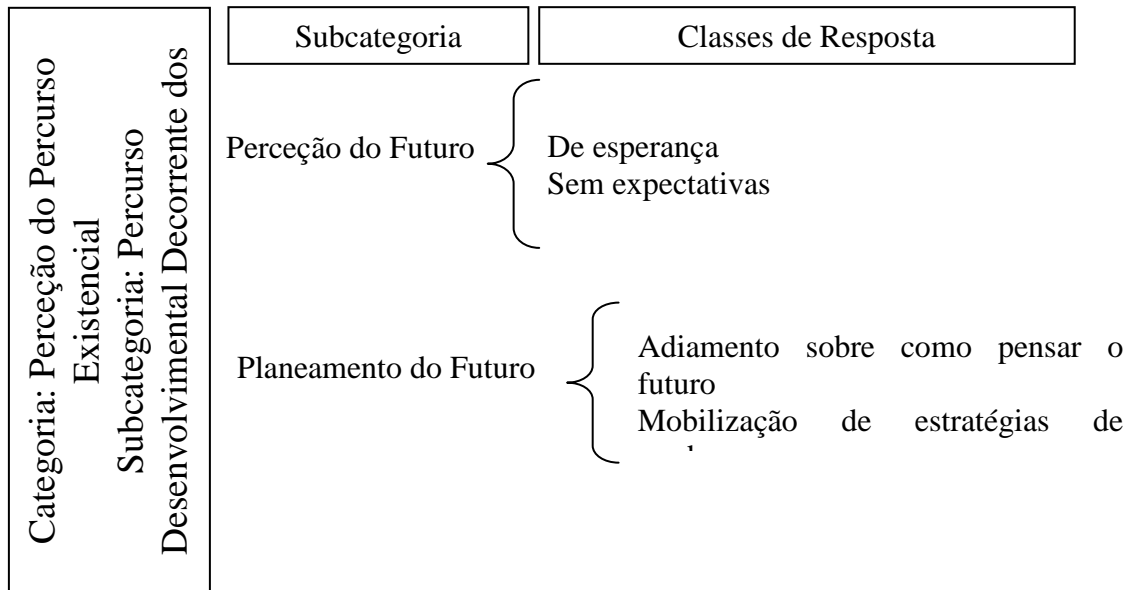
Categoria: Perceção do Percurso Existencial
Subcategoria: Percurso Desenvolvimental Decorrente dos

| Subcategoria | Classes de Resposta |
|---|---|
| Perceção do Futuro | De esperança<br>Sem expectativas |
| Planeamento do Futuro | Adiamento sobre como pensar o futuro<br>Mobilização de estratégias de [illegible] |